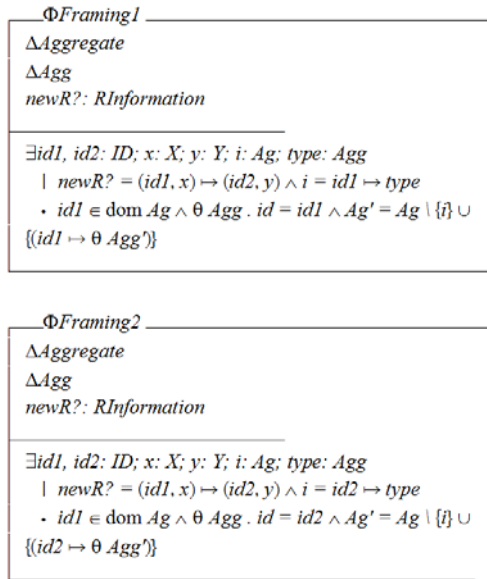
$\Phi Framing1$

$\Delta Aggregate$

$\Delta Agg$

$newR?: RInformation$

$\exists id1, id2: ID; x: X; y: Y; i: Ag; type: Agg$

$\mid newR? = (id1, x) \mapsto (id2, y) \wedge i = id1 \mapsto type$

$\cdot\ id1 \in \mathrm{dom}\ Ag \wedge \theta\ Agg\ .\ id = id1 \wedge Ag' = Ag \setminus \{i\} \cup$

$\{(id1 \mapsto \theta\ Agg')\}$

$\Phi Framing2$

$\Delta Aggregate$

$\Delta Agg$

$newR?: RInformation$

$\exists id1, id2: ID; x: X; y: Y; i: Ag; type: Agg$

$\mid newR? = (id1, x) \mapsto (id2, y) \wedge i = id2 \mapsto type$

$\cdot\ id1 \in \mathrm{dom}\ Ag \wedge \theta\ Agg\ .\ id = id2 \wedge Ag' = Ag \setminus \{i\} \cup$

$\{(id2 \mapsto \theta\ Agg')\}$